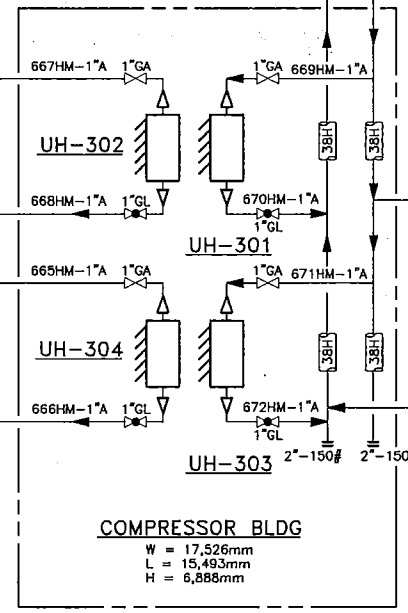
667HM-1"A
1"GA
1"GA
669HM-1"A
UH-302
38H
38H
668HM-1"A
1"GL
670HM-1"A
1"GL
UH-301
665HM-1"A
1"GA
1"GA
671HM-1"A
UH-304
38H
38H
666HM-1"A
1"GL
672HM-1"A
1"GL
UH-303
2"-150#
2"-150

COMPRESSOR BLDG
W = 17,526mm
L = 15,493mm
H = 6,888mm